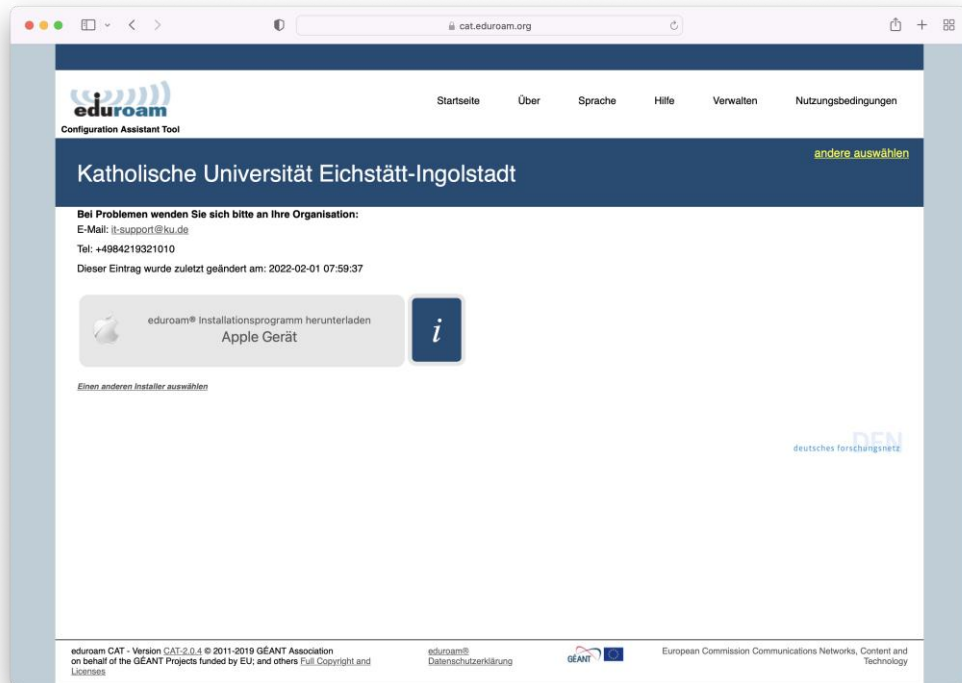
cat.eduroam.org

eduroam
Configuration Assistant Tool

Startseite Über Sprache Hilfe Verwalten Nutzungsbedingungen

andere auswählen

Katholische Universität Eichstätt-Ingolstadt

Bei Problemen wenden Sie sich bitte an Ihre Organisation:
E-Mail: it-support@ku.de
Tel: +4984219321010
Dieser Eintrag wurde zuletzt geändert am: 2022-02-01 07:59:37

eduroam® Installationsprogramm herunterladen
Apple Gerät

i

Einen anderen Installer auswählen

DFN
deutsches forschungsnetz

eduroam CAT - Version CAT-2.0.4 © 2011-2019 GÉANT Association on behalf of the GÉANT Projects funded by EU; and others Full Copyright and Licenses

eduroam® Datenschutzerklärung

GÉANT

European Commission Communications Networks, Content and Technology